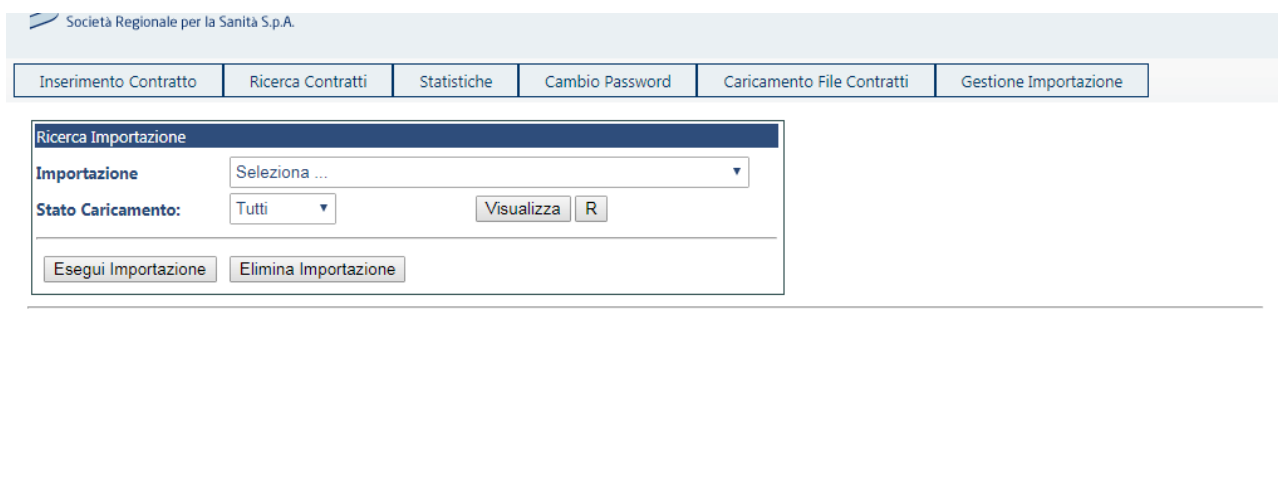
Società Regionale per la Sanità S.p.A.

Inserimento Contratto | Ricerca Contratti | Statistiche | Cambio Password | Caricamento File Contratti | Gestione Importazione

Ricerca Importazione

**Importazione** Seleziona ...

**Stato Caricamento:** Tutti

Visualizza R

Esegui Importazione Elimina Importazione